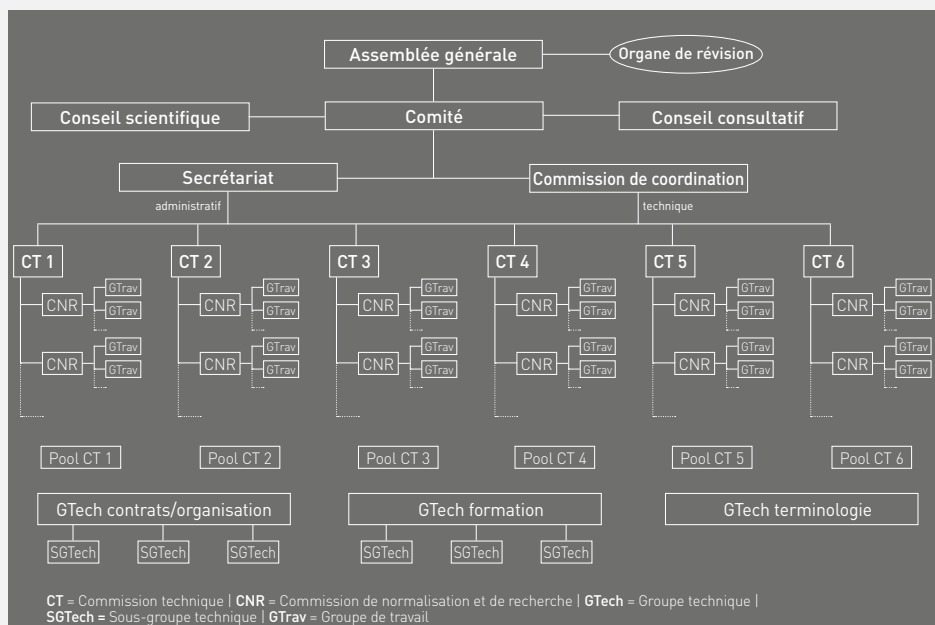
Assemblée générale
Organe de révision
Conseil scientifique
Comité
Conseil consultatif
Secrétariat
Commission de coordination
administratif
technique
CT 1
CNR
GTrav
GTrav
CNR
GTrav
GTrav
CT 2
CNR
GTrav
GTrav
CNR
GTrav
GTrav
CT 3
CNR
GTrav
GTrav
CNR
GTrav
GTrav
CT 4
CNR
GTrav
GTrav
CNR
GTrav
GTrav
CT 5
CNR
GTrav
GTrav
CNR
GTrav
GTrav
CT 6
CNR
GTrav
GTrav
CNR
GTrav
GTrav
Pool CT 1
Pool CT 2
Pool CT 3
Pool CT 4
Pool CT 5
Pool CT 6
GTech contrats/organisation
SGTech
SGTech
SGTech
GTech formation
SGTech
SGTech
SGTech
GTech terminologie

CT = Commission technique | CNR = Commission de normalisation et de recherche | GTech = Groupe technique | SGTech = Sous-groupe technique | GTrav = Groupe de travail